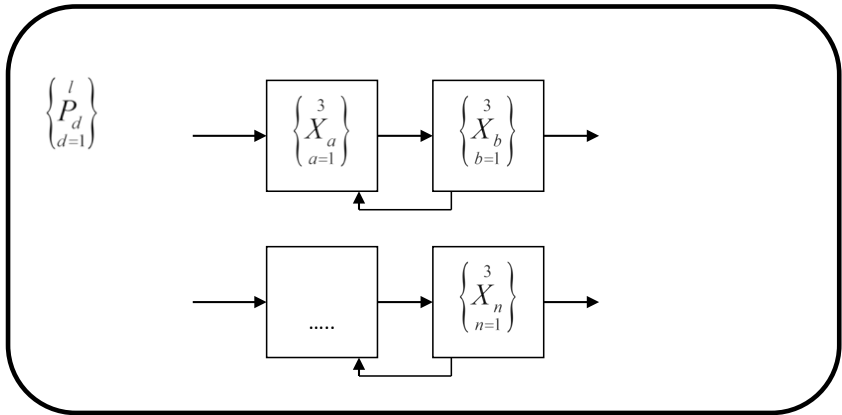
$\left\{ \overset{l}{\underset{d=1}{P_d}} \right\}$

$\left\{ \overset{3}{\underset{a=1}{X_a}} \right\}$

$\left\{ \overset{3}{\underset{b=1}{X_b}} \right\}$

.....

$\left\{ \overset{3}{\underset{n=1}{X_n}} \right\}$